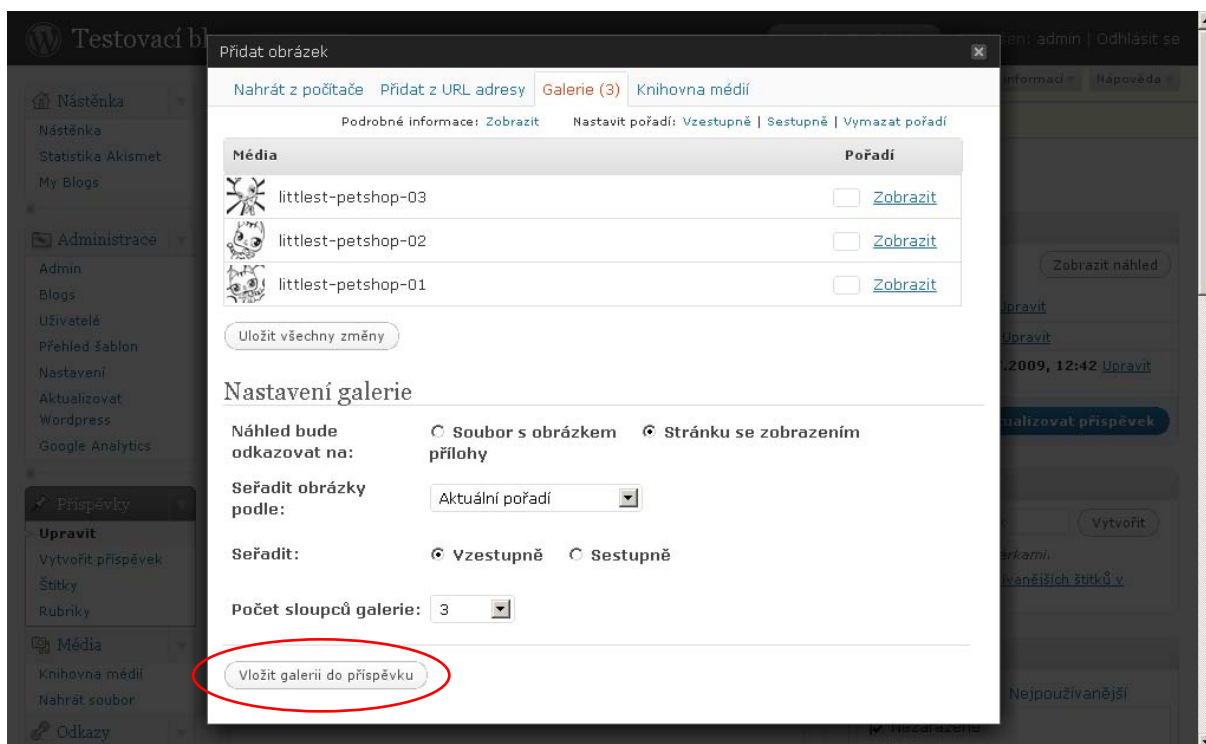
Testovací bl

en: admin | Odhlásit se

Informací Nápověda

Nástěnka
Nástěnka
Statistika Akismet
My Blogs

Administrace
Admin
Blogs
Uživatelé
Přehled šablon
Nastavení
Aktualizovat Wordpress
Google Analytics

Příspěvky
Upravit
Vytvořit příspěvek
Štítky
Rubriky

Média
Knihovna médií
Nahrát soubor

Odkazy

Přidat obrázek

Nahrát z počítače | Přidat z URL adresy | Galerie (3) | Knihovna médií

Podrobné informace: Zobrazit   Nastavit pořadí: Vzestupně | Sestupně | Vymazat pořadí

| Média | Pořadí |
|---|---|
| littlest-petshop-03 | Zobrazit |
| littlest-petshop-02 | Zobrazit |
| littlest-petshop-01 | Zobrazit |

Uložit všechny změny

Nastavení galerie

Náhled bude odkazovat na: ○ Soubor s obrázkem ◉ Stránku se zobrazením přílohy

Seřadit obrázky podle: Aktuální pořadí

Seřadit: ◉ Vzestupně ○ Sestupně

Počet sloupců galerie: 3

Vložit galerii do příspěvku

Zobrazit náhled
Upravit
Upravit
.2009, 12:42 Upravit
ualizovat příspěvek
Vytvořit
rkami.
vanějších štítků v
Nejpoužívanější
Nezařazené